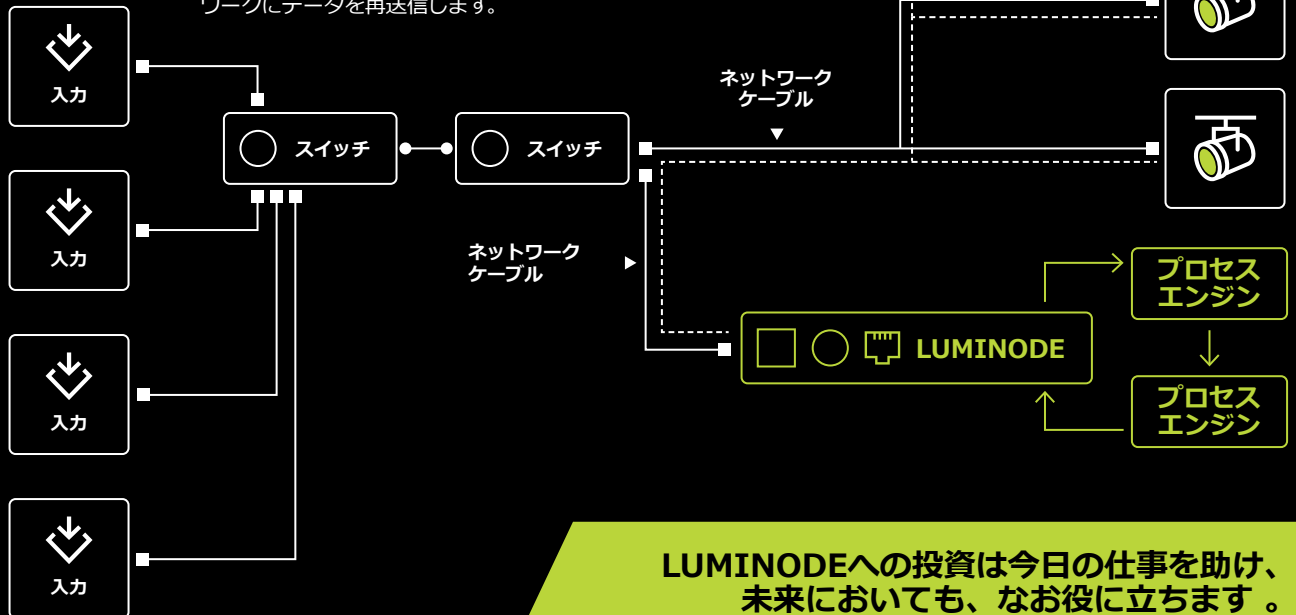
ワークにデータを再送信します。

入力

入力

入力

入力

スイッチ

スイッチ

ネットワーク
ケーブル

ネットワーク
ケーブル

LUMINODE

プロセス
エンジン

プロセス
エンジン

LUMINODEへの投資は今日の仕事を助け、
未来においても、なお役に立ちます 。